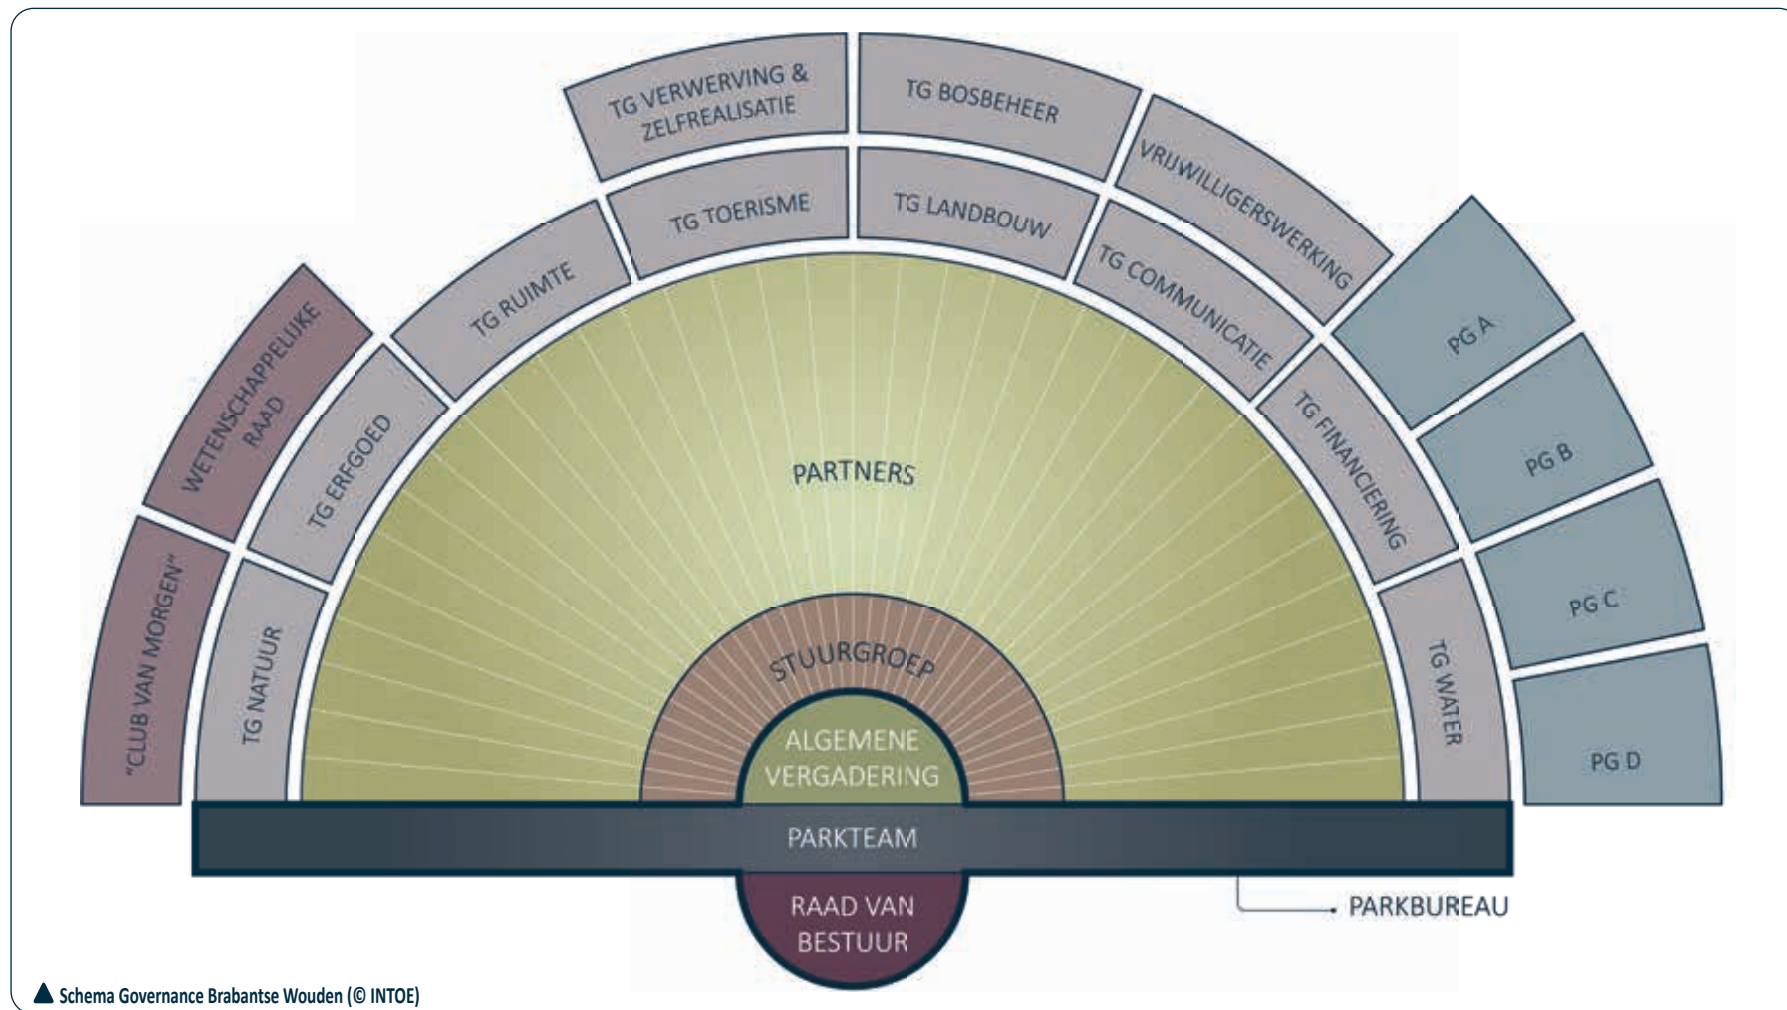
"CLUB VAN MORGEN"

WETENSCHAPPELIJKE RAAD

TG NATUUR

TG ERFGOED

TG RUIMTE

TG TOERISME

TG VERWERVING & ZELFREALISATIE

TG BOSBEHEER

TG LANDBOUW

VRIJWILLIGERSWERKING

TG COMMUNICATIE

TG FINANCIERING

TG WATER

PG A

PG B

PG C

PG D

PARTNERS

STUURGROEP

ALGEMENE VERGADERING

PARKTEAM

RAAD VAN BESTUUR

PARKBUREAU

Schema Governance Brabantse Wouden (© INTOE)